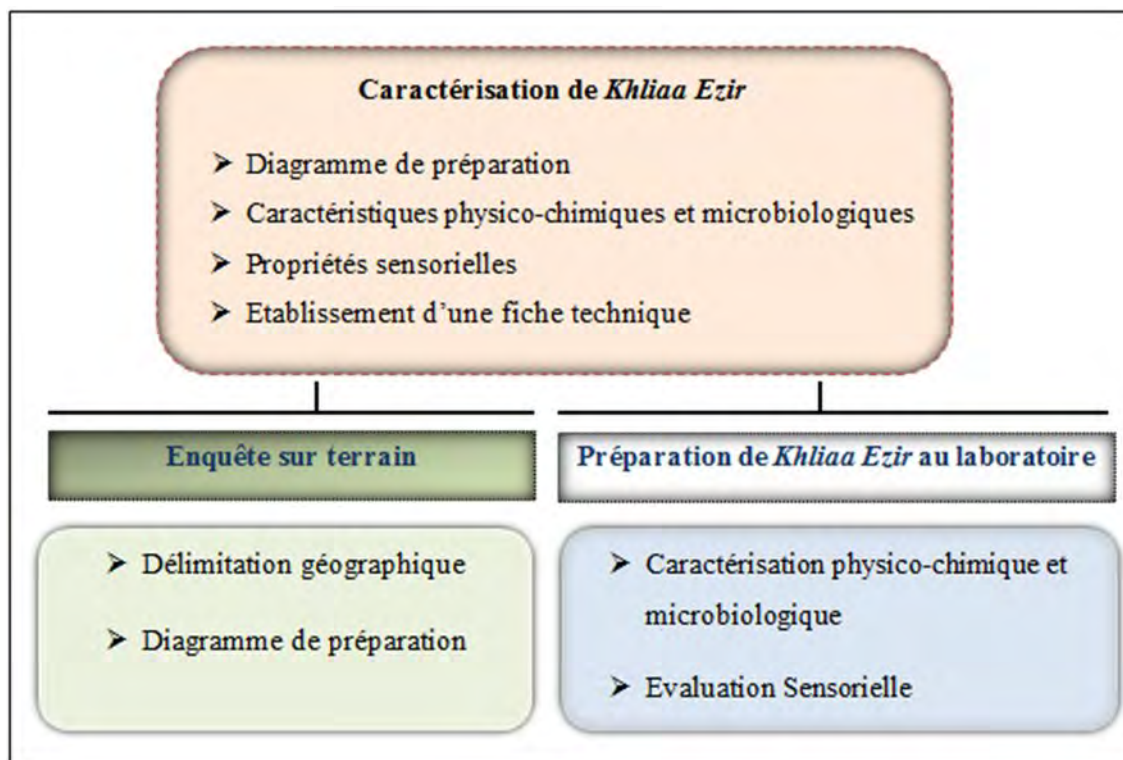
Caractérisation de Khliaa Ezir

➢ Diagramme de préparation
➢ Caractéristiques physico-chimiques et microbiologiques
➢ Propriétés sensorielles
➢ Etablissement d'une fiche technique

Enquête sur terrain

Préparation de Khliaa Ezir au laboratoire

➢ Délimitation géographique
➢ Diagramme de préparation

➢ Caractérisation physico-chimique et microbiologique
➢ Evaluation Sensorielle